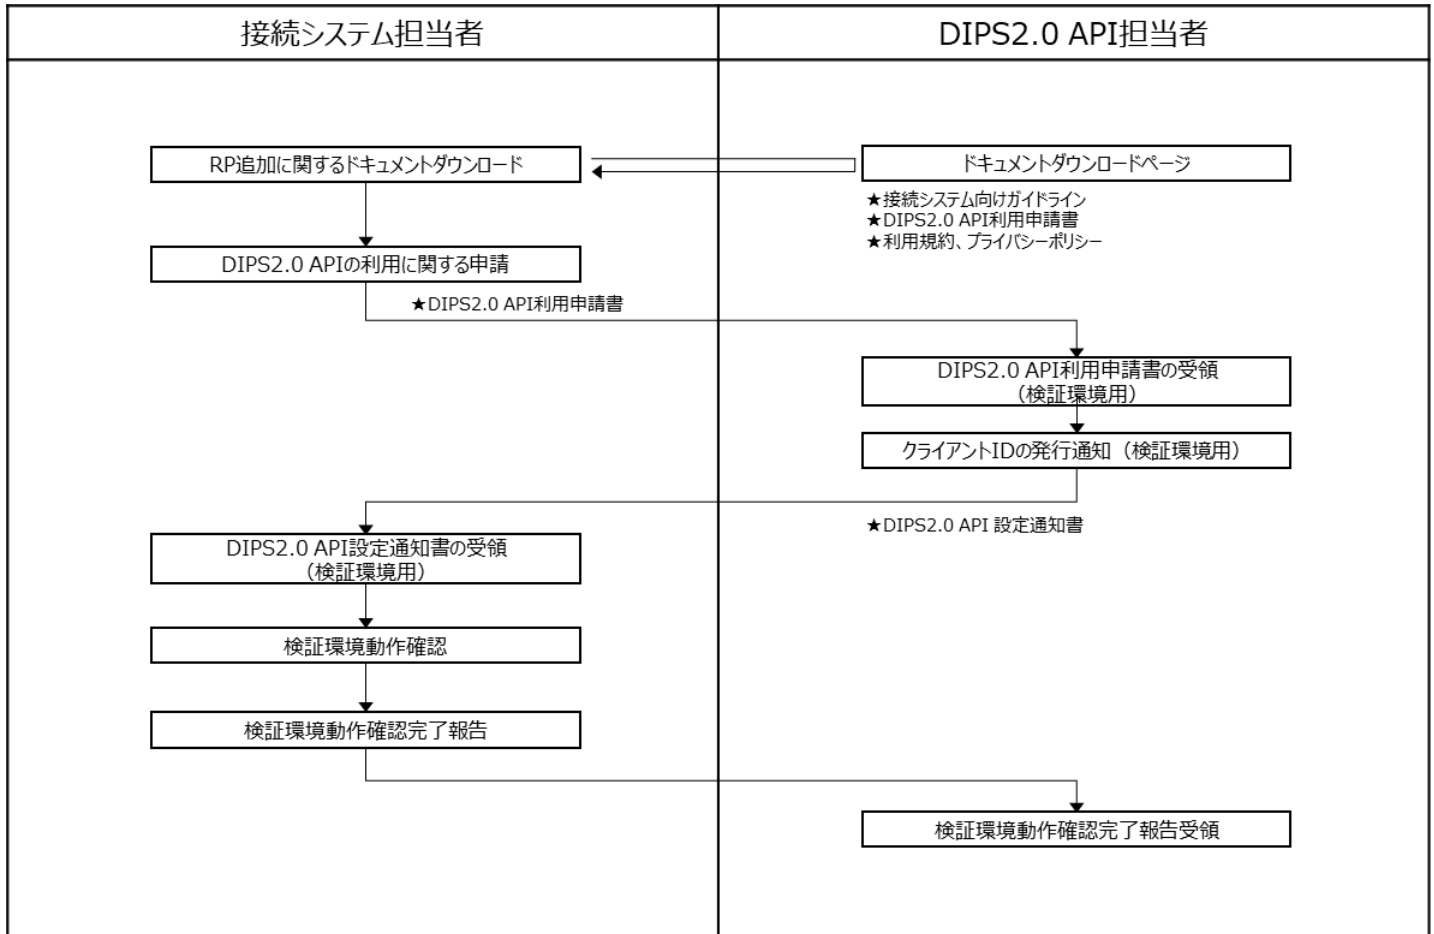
接続システム担当者

DIPS2.0 API担当者

RP追加に関するドキュメントダウンロード

ドキュメントダウンロードページ

★接続システム向けガイドライン
★DIPS2.0 API利用申請書
★利用規約、プライバシーポリシー

DIPS2.0 APIの利用に関する申請

★DIPS2.0 API利用申請書

DIPS2.0 API利用申請書の受領
（検証環境用）

クライアントIDの発行通知（検証環境用）

★DIPS2.0 API 設定通知書

DIPS2.0 API設定通知書の受領
（検証環境用）

検証環境動作確認

検証環境動作確認完了報告

検証環境動作確認完了報告受領